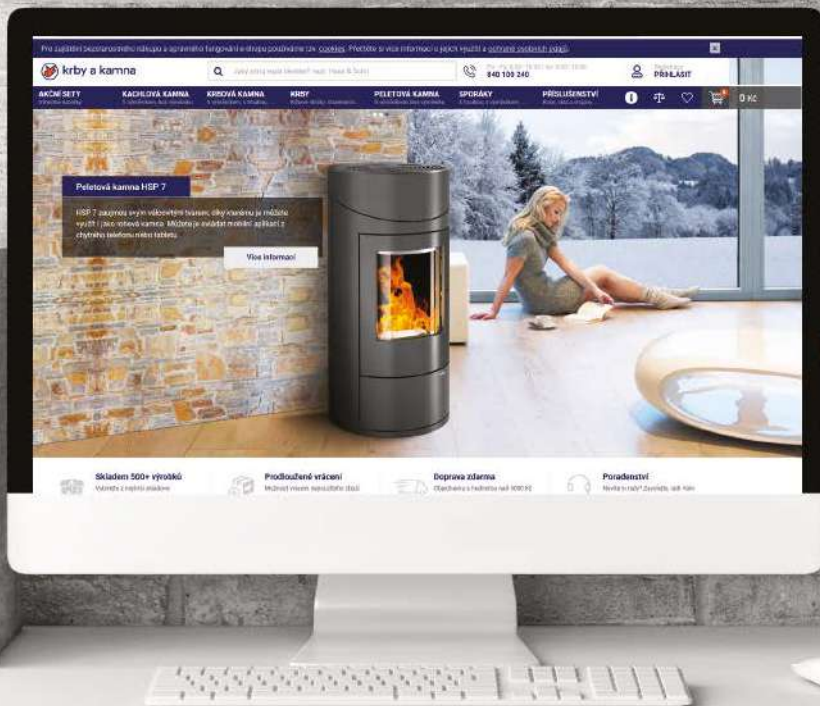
Pro zajištění bezproblémového nákupu a správného fungování e-shopu používáme tzv. cookies. Přečtěte si více informací o jejich využití a ochraně osobních údajů.

krby a kamna

Jaký obchod nebo produkt hledáte? např. Hase & Romotop

840 100 240

PŘIHLÁSIT

AKČNÍ SETY

KACHLOVÁ KAMNA

KRBOVÁ KAMNA

KRBY

PELETOVÁ KAMNA

SPORÁKY

PŘÍSLUŠENSTVÍ

0 Kč

Peletová kamna HSP 7

HSP 7 zaujmou svým válcovitým tvarem, díky kterému je můžete využít i jako rohová kamna. Můžete je ovládat mobilní aplikací z chytrého telefonu nebo tabletu.

Více informací

Skladem 500+ výrobků

Prodloužené vrácení

Doprava zdarma

Poradenství